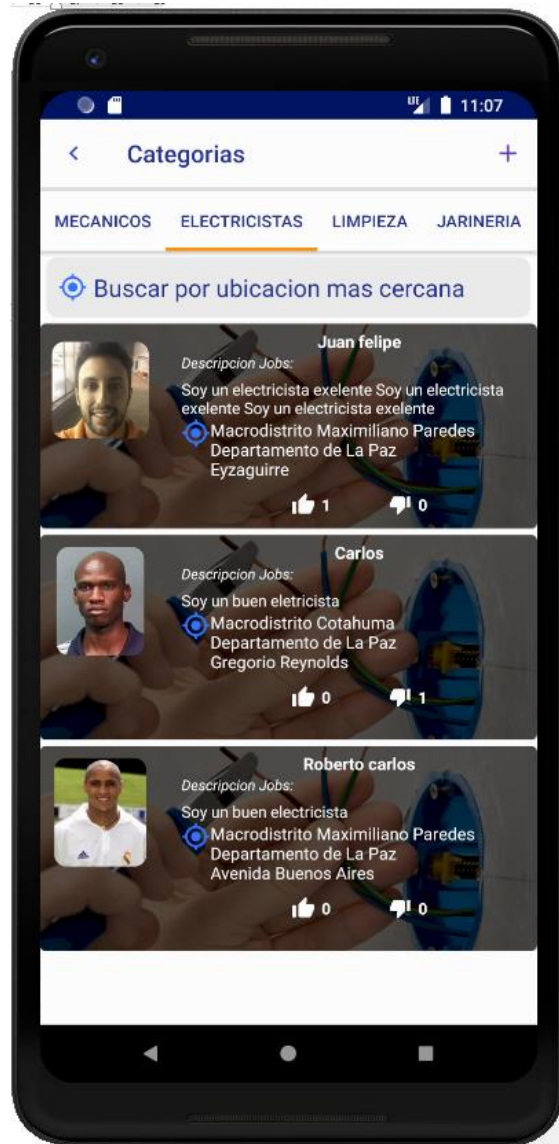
11:07

Categorias

MECANICOS
ELECTRICISTAS
LIMPIEZA
JARINERIA

Buscar por ubicacion mas cercana

Juan felipe
Descripcion Jobs:
Soy un electricista exelente Soy un electricista exelente Soy un electricista exelente
Macrodistrito Maximiliano Paredes
Departamento de La Paz
Eyzaguirre
1
0

Carlos
Descripcion Jobs:
Soy un buen eletricista
Macrodistrito Cotahuma
Departamento de La Paz
Gregorio Reynolds
0
1

Roberto carlos
Descripcion Jobs:
Soy un buen electricista
Macrodistrito Maximiliano Paredes
Departamento de La Paz
Avenida Buenos Aires
0
0